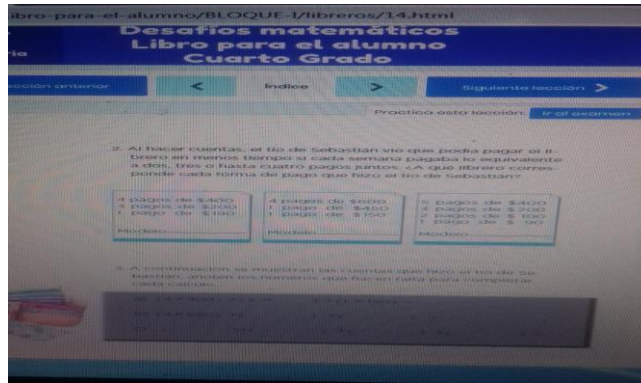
ibro-para-el-alumno/BLOQUE-I/libreros/14.html

ría

Desafíos matemáticos
Libro para el alumno
Cuarto Grado

lección anterior

<

Índice

>

Siguiente lección >

Practica esta lección: Ir al examen

2. Al hacer cuentas, el tío de Sebastián vio que podía pagar el librero en menos tiempo si cada semana pagaba lo equivalente a dos, tres o hasta cuatro pagos juntos. ¿A qué librero corresponde cada forma de pago que hizo el tío de Sebastián?

4 pagos de $400
1 pagos de $200
1 pago de $100

Modelo:

4 pagos de $600
1 pago de $450
1 pago de $150

Modelo:

5 pagos de $400
3 pagos de $200
2 pagos de $ 100
1 pago de $ 90

Modelo:

3. A continuación se muestran las cuentas que hizo el tío de Sebastián, anoten los números que hacen falta para completar cada cálculo.

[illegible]